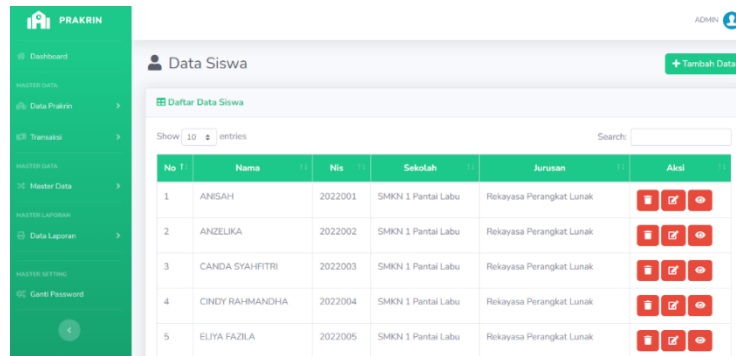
PRAKRIN

Dashboard

MASTER DATA

Data Prakrin

Transaksi

MASTER DATA

Master Data

MASTER LAPORAN

Data Laporan

MASTER SETTING

Ganti Password

ADMIN

Data Siswa

+ Tambah Data

Daftar Data Siswa

Show 10 entries

Search:

| No | Nama | Nis | Sekolah | Jurusan | Aksi |
|---|---|---|---|---|---|
| 1 | ANISAH | 2022001 | SMKN 1 Pantai Labu | Rekayasa Perangkat Lunak | |
| 2 | ANZELIKA | 2022002 | SMKN 1 Pantai Labu | Rekayasa Perangkat Lunak | |
| 3 | CANDA SYAHFITRI | 2022003 | SMKN 1 Pantai Labu | Rekayasa Perangkat Lunak | |
| 4 | CINDY RAHMANDHA | 2022004 | SMKN 1 Pantai Labu | Rekayasa Perangkat Lunak | |
| 5 | ELIYA FAZILA | 2022005 | SMKN 1 Pantai Labu | Rekayasa Perangkat Lunak | |